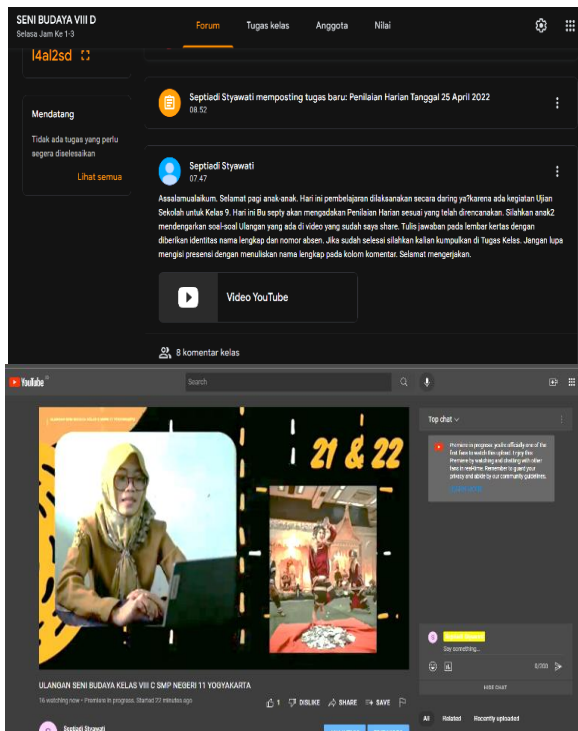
SENI BUDAYA VIII D
Selasa Jam Ke 1-3

Forum Tugas kelas Anggota Nilai

l4al2sd

Mendatang

Tidak ada tugas yang perlu segera diselesaikan

Lihat semua

Septiedi Styawati memposting tugas baru: Penilaian Harian Tanggal 25 April 2022
08.52

Septiedi Styawati
07.47

Assalamualaikum. Selamat pagi anak-anak. Hari ini pembelajaran dilaksanakan secara daring ya?karena ada kegiatan Ujian Sekolah untuk Kelas 9. Hari ini Bu septy akan mengadakan Penilaian Harian sesuai yang telah direncanakan. Silahkan anak2 mendengarkan soal-soal Ulangan yang ada di video yang sudah saya share. Tulis jawaban pada lembar kertas dengan diberikan identitas nama lengkap dan nomor absen. Jika sudah selesai silahkan kalian kumpulkan di Tugas Kelas. Jangan lupa mengisi presensi dengan menuliskan nama lengkap pada kolom komentar. Selamat mengerjakan.

Video YouTube

8 komentar kelas

YouTube

Search

Top chat

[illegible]

21 & 22

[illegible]

Say something...

0/200

HIDE CHAT

ULANGAN SENI BUDAYA KELAS VIII C SMP NEGERI 11 YOGYAKARTA

16 watching now • Premiere in progress. Started 22 minutes ago

1 DISLIKE SHARE SAVE

All Related Recently uploaded

Septiadi Styawati